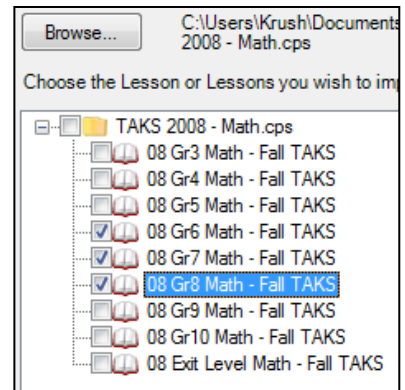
Browse...

C:\Users\Krush\Documents
2008 - Math.cps

Choose the Lesson or Lessons you wish to im

TAKS 2008 - Math.cps
08 Gr3 Math - Fall TAKS
08 Gr4 Math - Fall TAKS
08 Gr5 Math - Fall TAKS
08 Gr6 Math - Fall TAKS
08 Gr7 Math - Fall TAKS
08 Gr8 Math - Fall TAKS
08 Gr9 Math - Fall TAKS
08 Gr10 Math - Fall TAKS
08 Exit Level Math - Fall TAKS